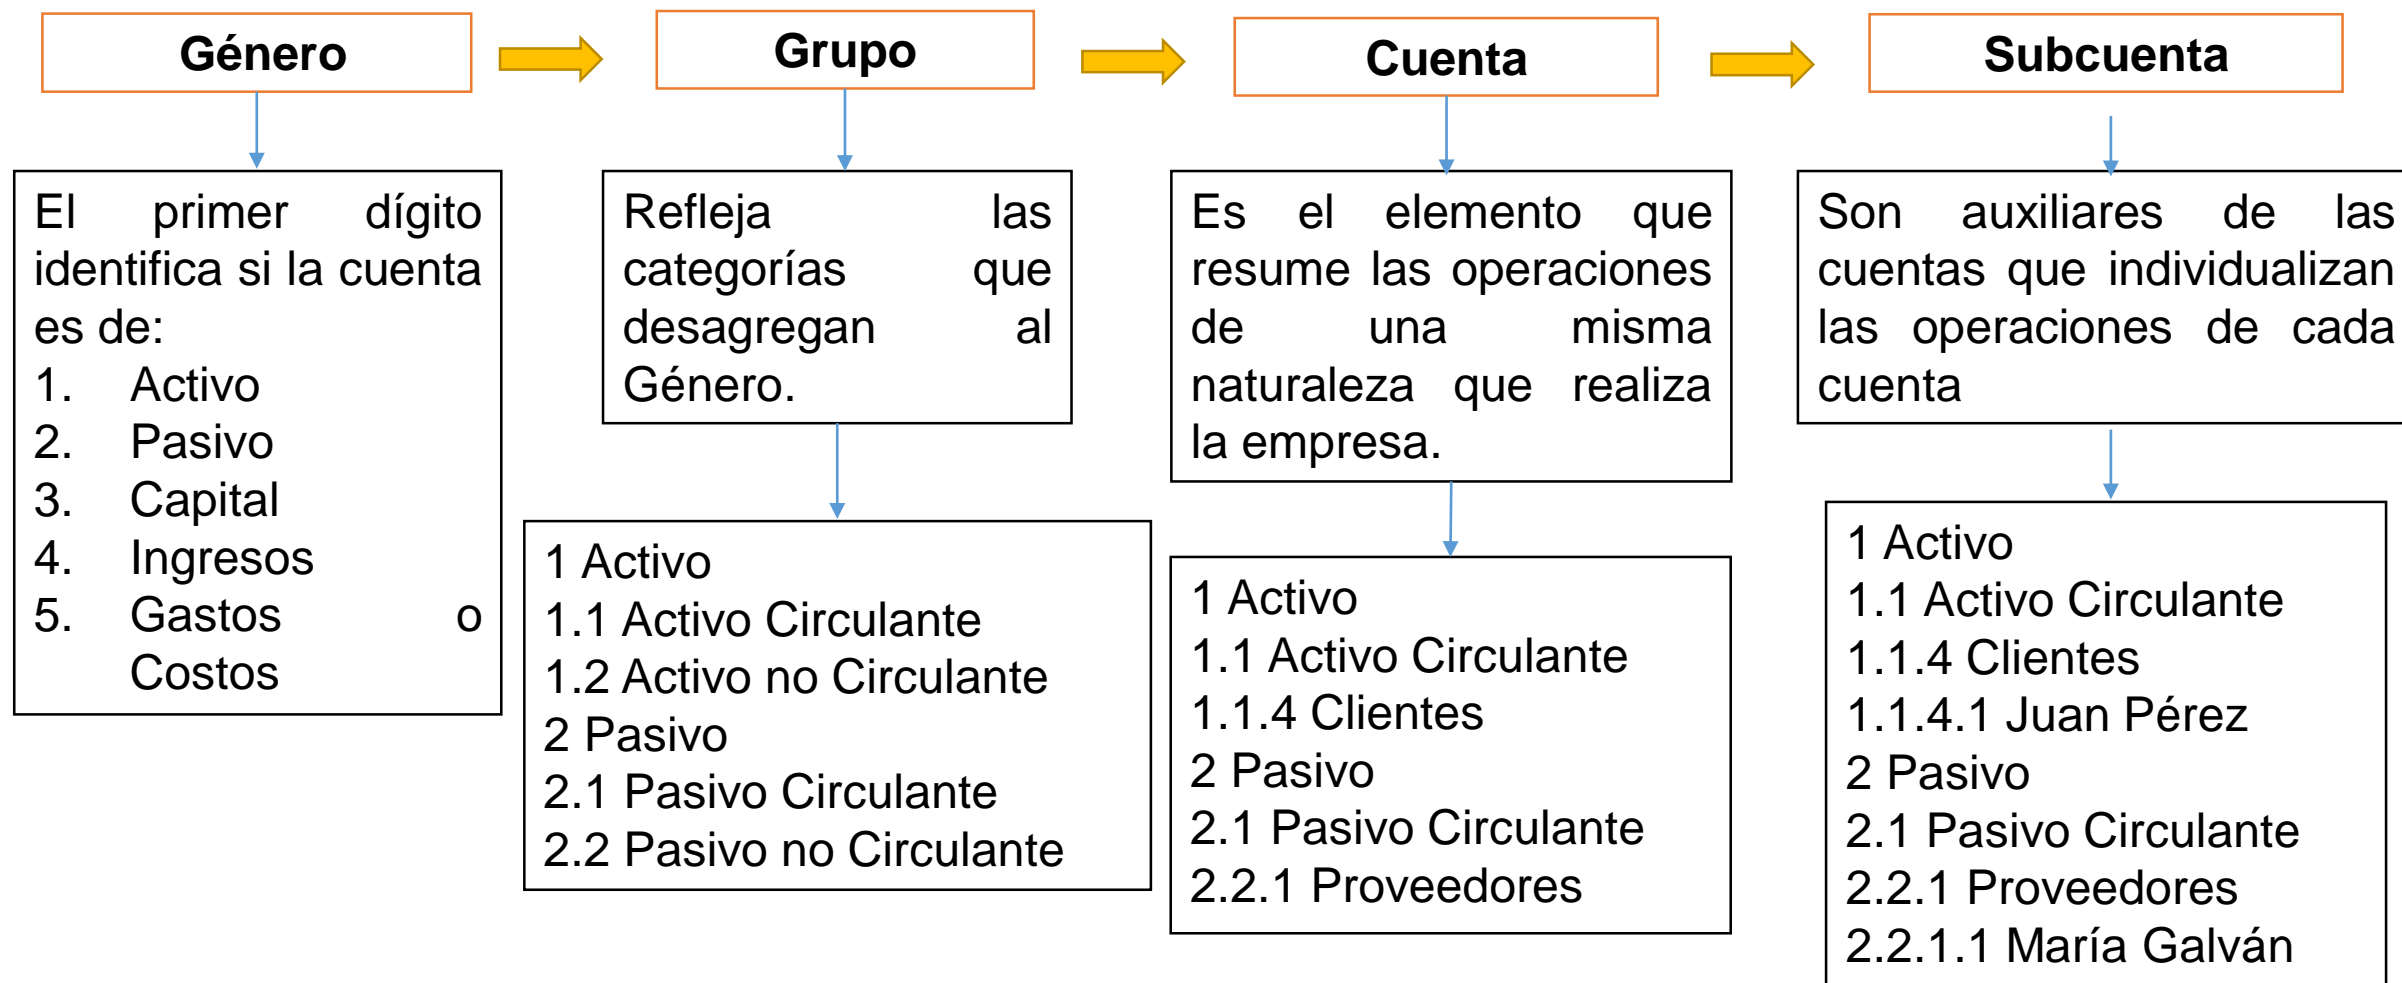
Género

Grupo

Cuenta

Subcuenta

El primer dígito identifica si la cuenta es de:
1. Activo
2. Pasivo
3. Capital
4. Ingresos
5. Gastos o Costos

Refleja las categorías que desagregan al Género.

1 Activo
1.1 Activo Circulante
1.2 Activo no Circulante
2 Pasivo
2.1 Pasivo Circulante
2.2 Pasivo no Circulante

Es el elemento que resume las operaciones de una misma naturaleza que realiza la empresa.

1 Activo
1.1 Activo Circulante
1.1.4 Clientes
2 Pasivo
2.1 Pasivo Circulante
2.2.1 Proveedores

Son auxiliares de las cuentas que individualizan las operaciones de cada cuenta

1 Activo
1.1 Activo Circulante
1.1.4 Clientes
1.1.4.1 Juan Pérez
2 Pasivo
2.1 Pasivo Circulante
2.2.1 Proveedores
2.2.1.1 María Galván